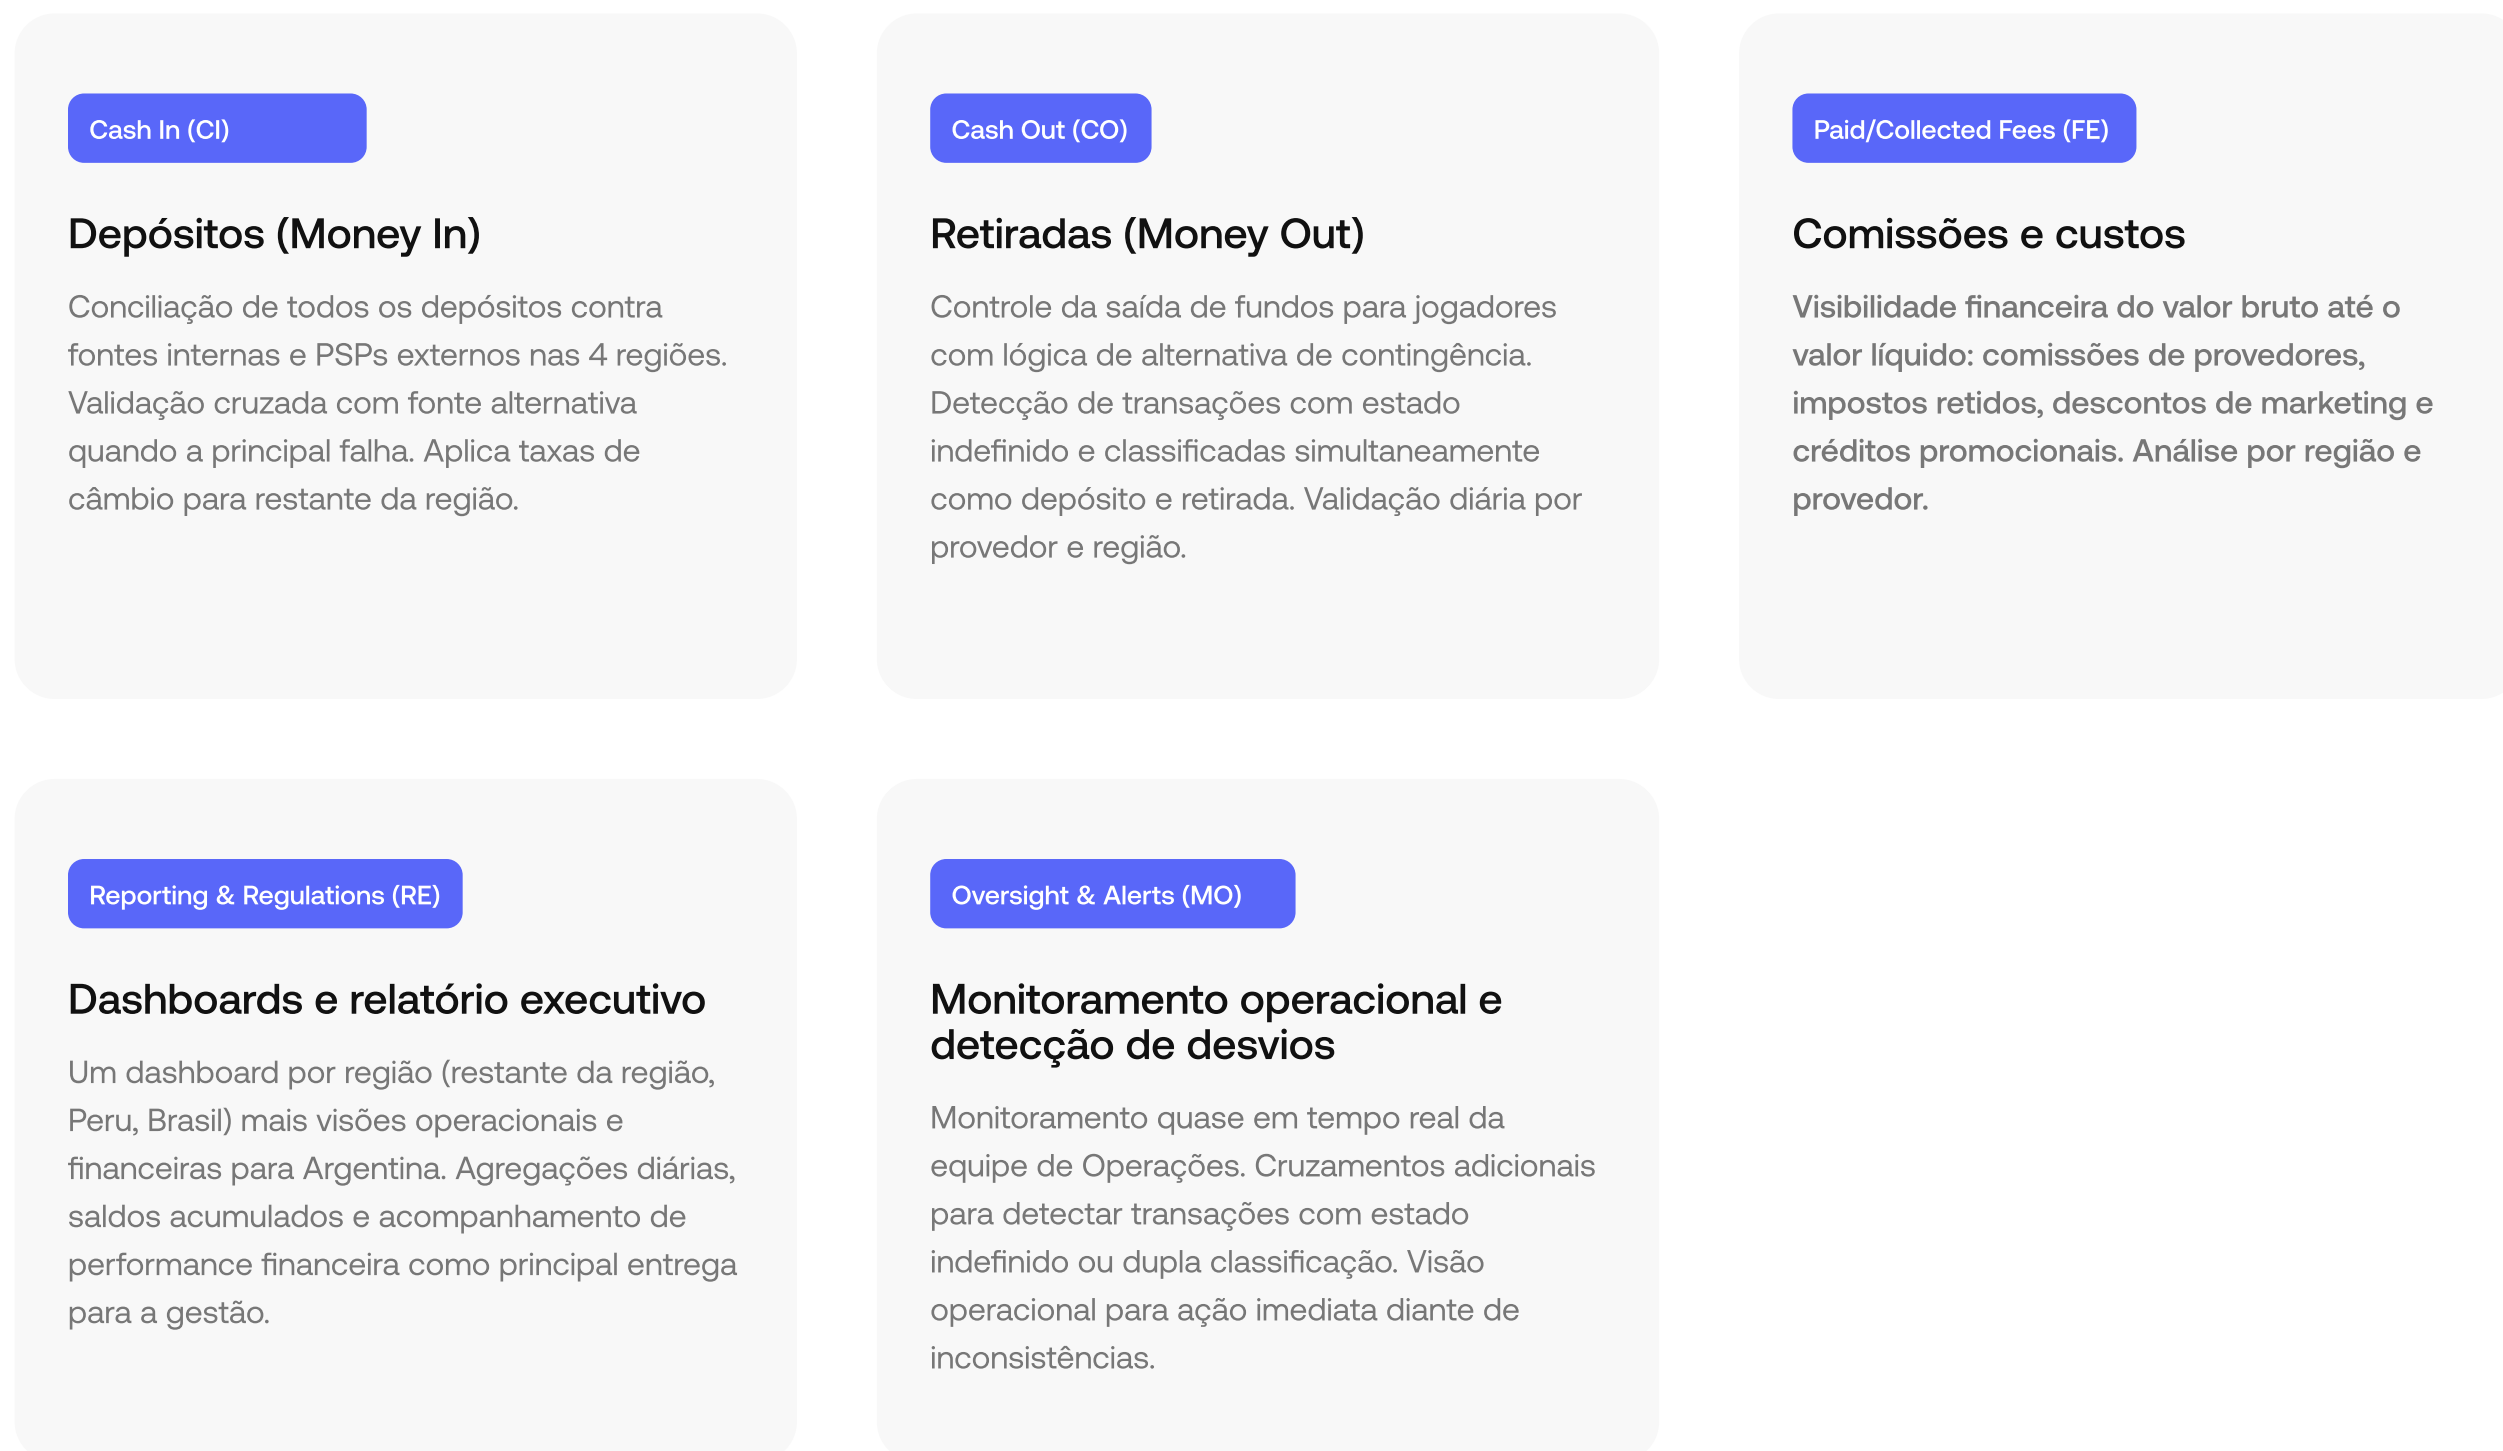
Cash In (CI)

Depósitos (Money In)

Conciliação de todos os depósitos contra fontes internas e PSPs externos nas 4 regiões. Validação cruzada com fonte alternativa quando a principal falha. Aplica taxas de câmbio para restante da região.

Cash Out (CO)

Retiradas (Money Out)

Controle da saída de fundos para jogadores com lógica de alternativa de contingência. Detecção de transações com estado indefinido e classificadas simultaneamente como depósito e retirada. Validação diária por provedor e região.

Paid/Collected Fees (FE)

Comissões e custos

Visibilidade financeira do valor bruto até o valor líquido: comissões de provedores, impostos retidos, descontos de marketing e créditos promocionais. Análise por região e provedor.

Reporting & Regulations (RE)

Dashboards e relatório executivo

Um dashboard por região (restante da região, Peru, Brasil) mais visões operacionais e financeiras para Argentina. Agregações diárias, saldos acumulados e acompanhamento de performance financeira como principal entrega para a gestão.

Oversight & Alerts (MO)

Monitoramento operacional e detecção de desvios

Monitoramento quase em tempo real da equipe de Operações. Cruzamentos adicionais para detectar transações com estado indefinido ou dupla classificação. Visão operacional para ação imediata diante de inconsistências.